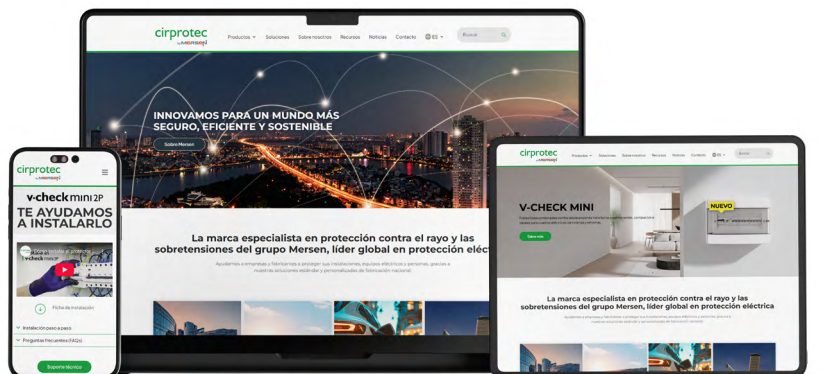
cirprotec
by MERSEN

Productos Soluciones Sobre nosotros Recursos Noticias Contacto ES Buscar

INNOVAMOS PARA UN MUNDO MÁS SEGURO, EFICIENTE Y SOSTENIBLE

Sobre Mersen

La marca especialista en protección contra el rayo y las sobretensiones del grupo Mersen, líder global en protección eléc

Ayudamos a empresas y fabricantes a proteger sus instalaciones, equipos eléctricos y personas, gracias a nuestras soluciones estándar y personalizadas de fabricación nacional.

cirprotec
by MERSEN

v-check mini 2P
TE AYUDAMOS A INSTALARLO

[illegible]
v-check

Ficha de instalación

Instalación paso a paso
Preguntas frecuentes (FAQs)

Soporte técnico

cirprotec
by MERSEN

Productos Soluciones Sobre nosotros Recursos Noticias Contacto ES Buscar

V-CHECK MINI

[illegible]

Saber más

NUEVO

La marca especialista en protección contra el rayo y las sobretensiones del grupo Mersen, líder global en protección eléctrica

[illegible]